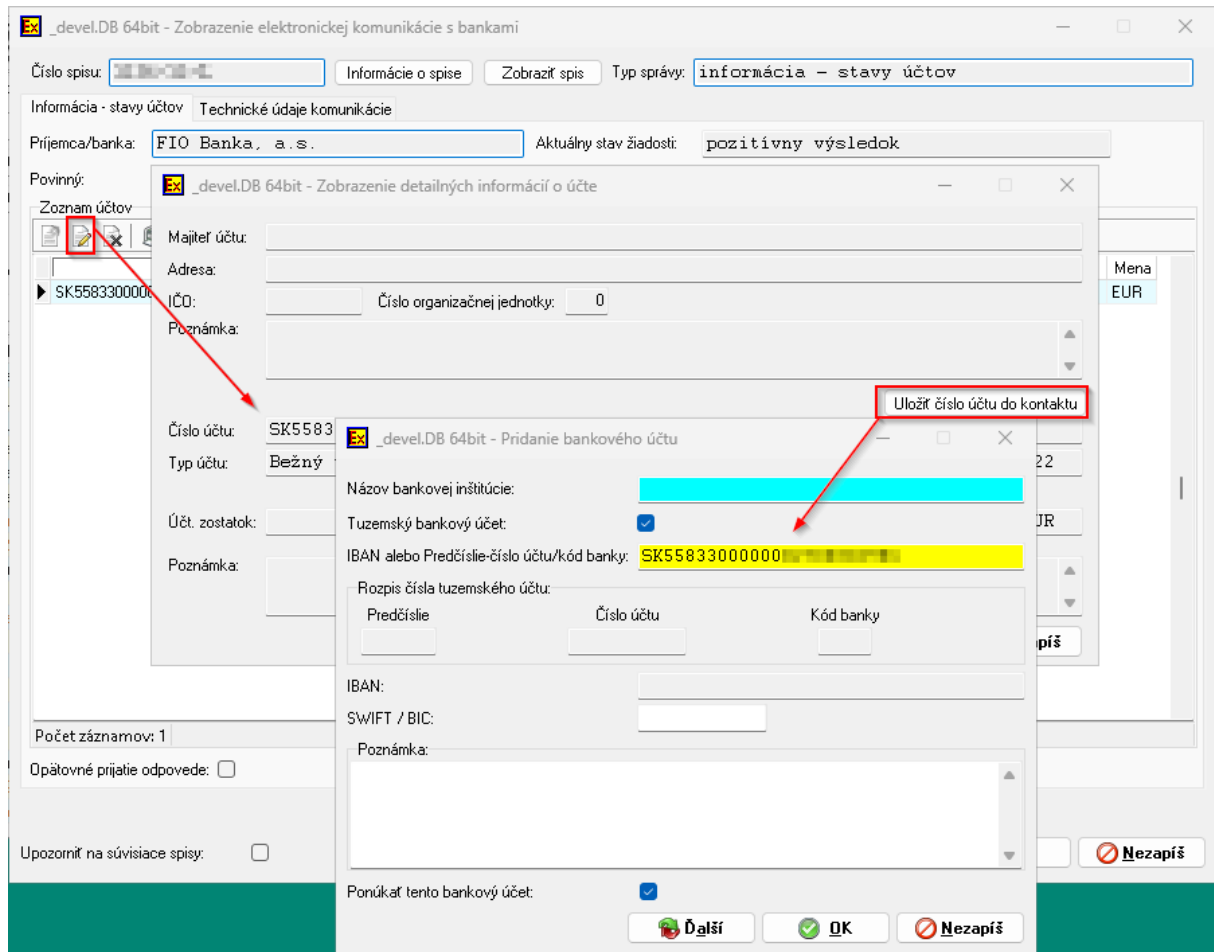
Ex _devel.DB 64bit - Zobrazenie elektronickej komunikácie s bankami

Číslo spisu: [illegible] Informácie o spise Zobraziť spis Typ správy: informácia – stavy účtov

Informácia - stavy účtov Technické údaje komunikácie

Príjemca/banka: FIO Banka, a.s. Aktuálny stav žiadosti: pozitívny výsledok

Povinný:

Zoznam účtov

Mena
SK5583300000 EUR

Počet záznamov: 1

Opätovné prijatie odpovede:

Upozorniť na súvisiace spisy:

Nezapíš

Ex _devel.DB 64bit - Zobrazenie detailných informácií o účte

Majiteľ účtu:
Adresa:
IČO: Číslo organizačnej jednotky: 0
Poznámka:

Uložiť číslo účtu do kontaktu

Číslo účtu: SK5583
Typ účtu: Bežný
22
Účt. zostatok:
UR
Poznámka:
apíš

Ex _devel.DB 64bit - Pridanie bankového účtu

Názov bankovej inštitúcie:
Tuzemský bankový účet:
IBAN alebo Predčíslie-číslo účtu/kód banky: SK55833000000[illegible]
Rozpis čísla tuzemského účtu:
Predčíslie Číslo účtu Kód banky
IBAN:
SWIFT / BIC:
Poznámka:
Ponúkať tento bankový účet:

Ďalší OK Nezapíš